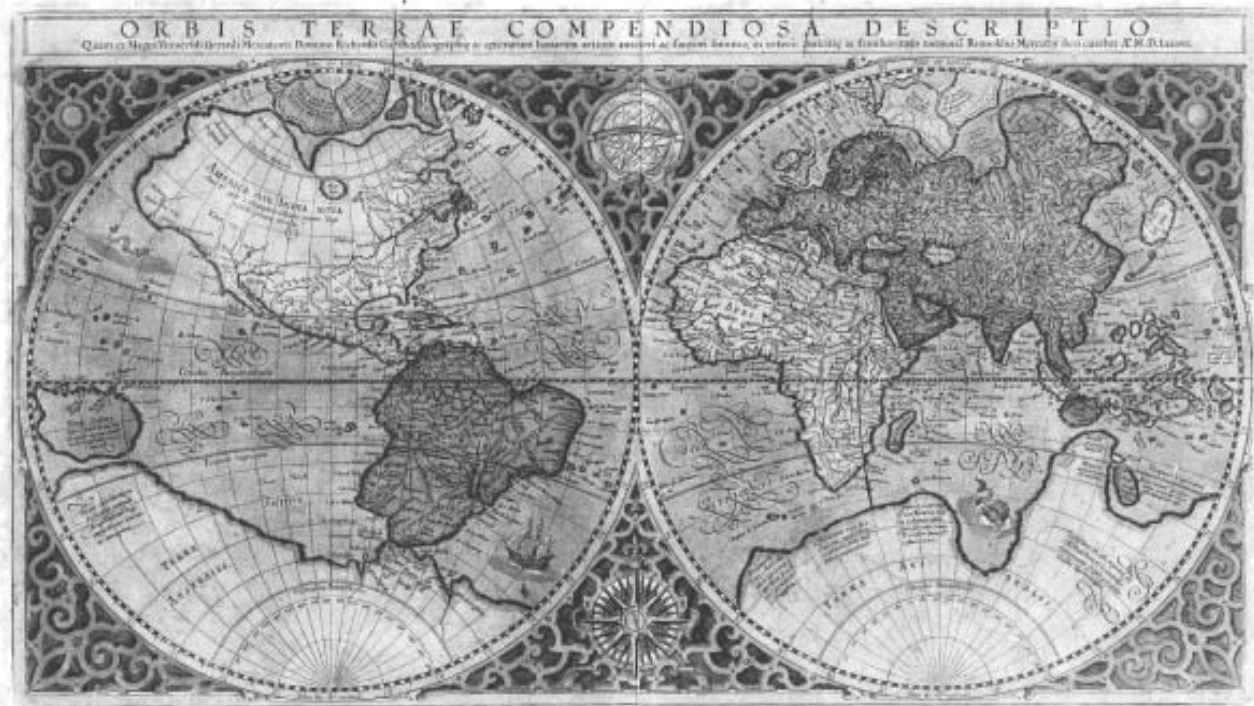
ORBIS TERRAE COMPENDIOSA DESCRIPTIO

Quam ex Magna Vniversali Gerardi Mercatoris Domino Richardo Gartho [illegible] ac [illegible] Rumoldus Mercator fieri curabat A° M.D.LXXXVII.

AMERICA SIVE INDIA NOVA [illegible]

TERRA AVSTRALIS

TERRA AVSTRALIS

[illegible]